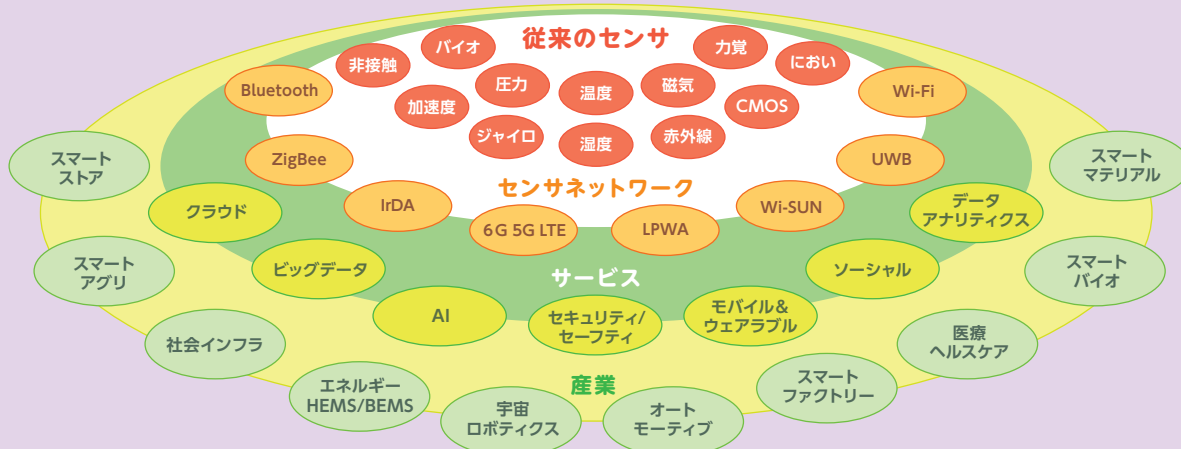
従来のセンサ

非接触
バイオ
力覚
におい
圧力
温度
磁気
加速度
CMOS
ジャイロ
湿度
赤外線

Bluetooth
Wi-Fi
ZigBee
UWB

センサネットワーク

IrDA
6G 5G LTE
LPWA
Wi-SUN

クラウド
データ アナリティクス
ビッグデータ
ソーシャル

サービス

AI
セキュリティ/ セーフティ
モバイル& ウェアラブル

スマート ストア
スマート マテリアル
スマート アグリ
スマート バイオ
社会インフラ
医療 ヘルスケア
エネルギー HEMS/BEMS
スマート ファクトリー

産業

宇宙 ロボティクス
オート モーティブ